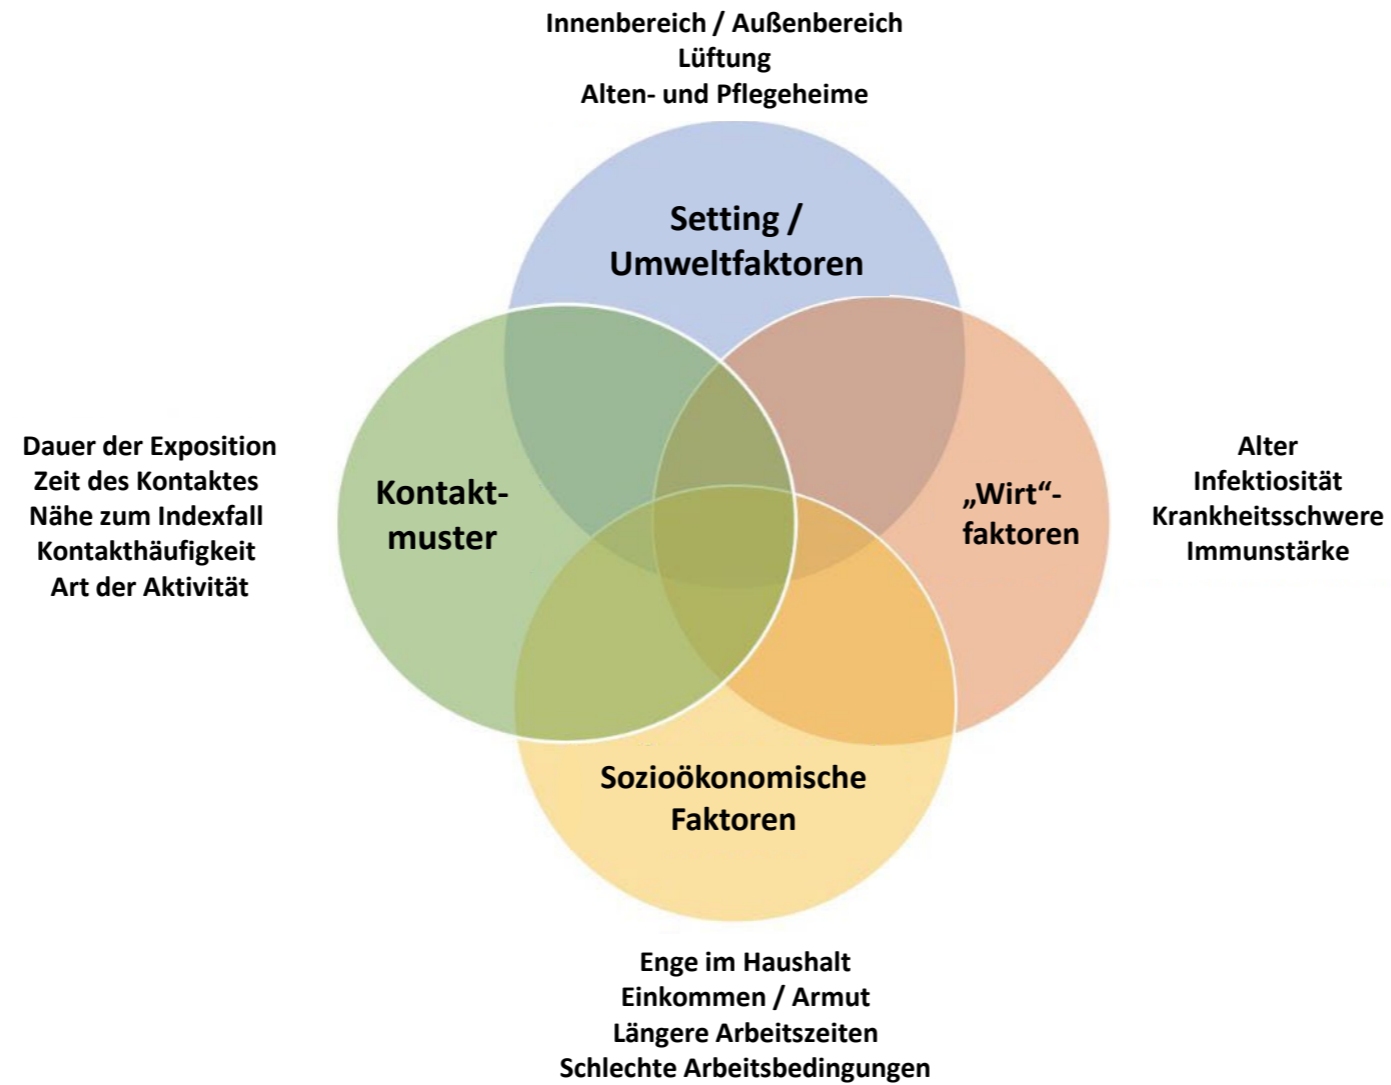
Innenbereich / Außenbereich
Lüftung
Alten- und Pflegeheime

Setting / Umweltfaktoren

Dauer der Exposition
Zeit des Kontaktes
Nähe zum Indexfall
Kontakthäufigkeit
Art der Aktivität

Kontaktmuster

„Wirt“-faktoren

Alter
Infektiosität
Krankheitsschwere
Immunstärke

Sozioökonomische Faktoren

Enge im Haushalt
Einkommen / Armut
Längere Arbeitszeiten
Schlechte Arbeitsbedingungen